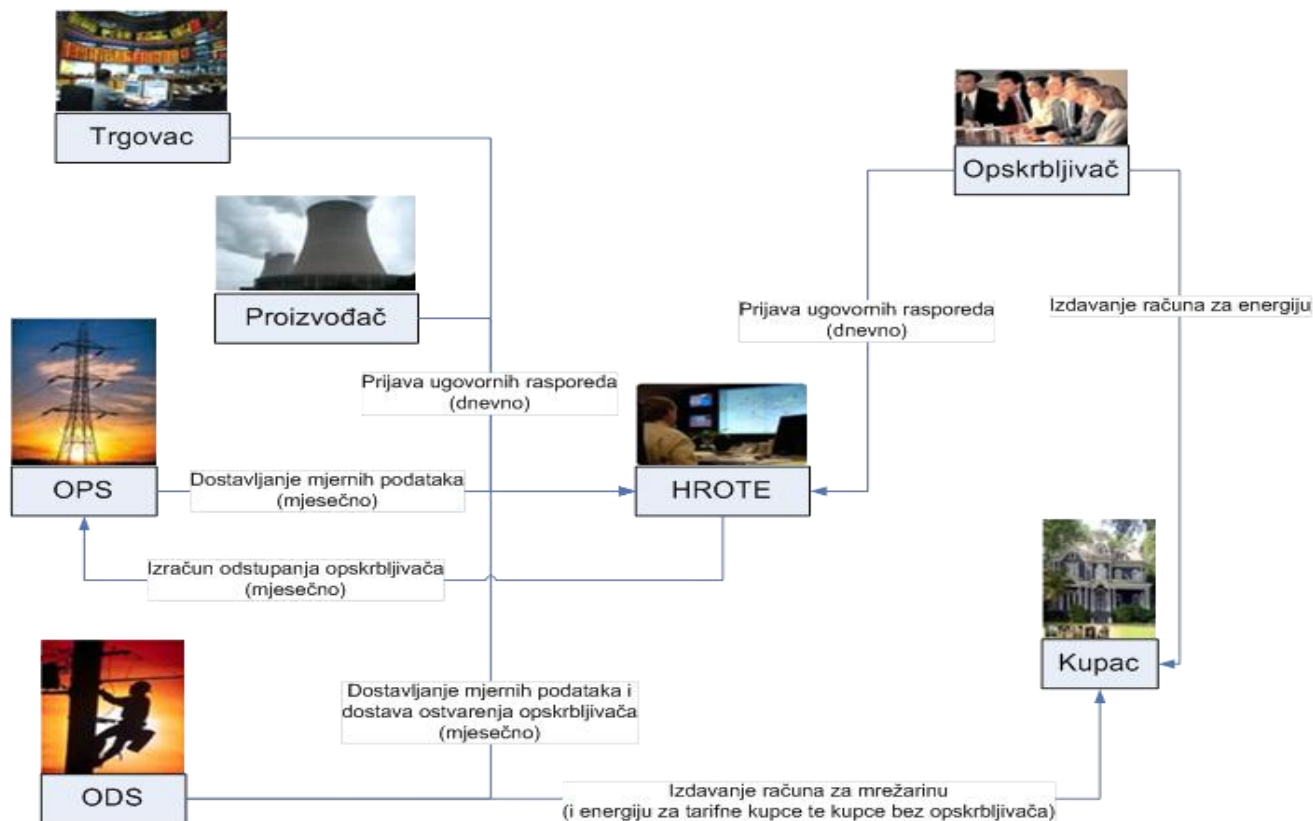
Trgovac

Opskrbljivač

Proizvođač

Prijava ugovornih rasporeda (dnevno)

Izdavanje računa za energiju

Prijava ugovornih rasporeda (dnevno)

OPS

Dostavljanje mjernih podataka (mjesečno)

HROTE

Izračun odstupanja opskrbljivača (mjesečno)

Kupac

Dostavljanje mjernih podataka i dostava ostvarenja opskrbljivača (mjesečno)

ODS

Izdavanje računa za mrežarinu (i energiju za tarifne kupce te kupce bez opskrbljivača)